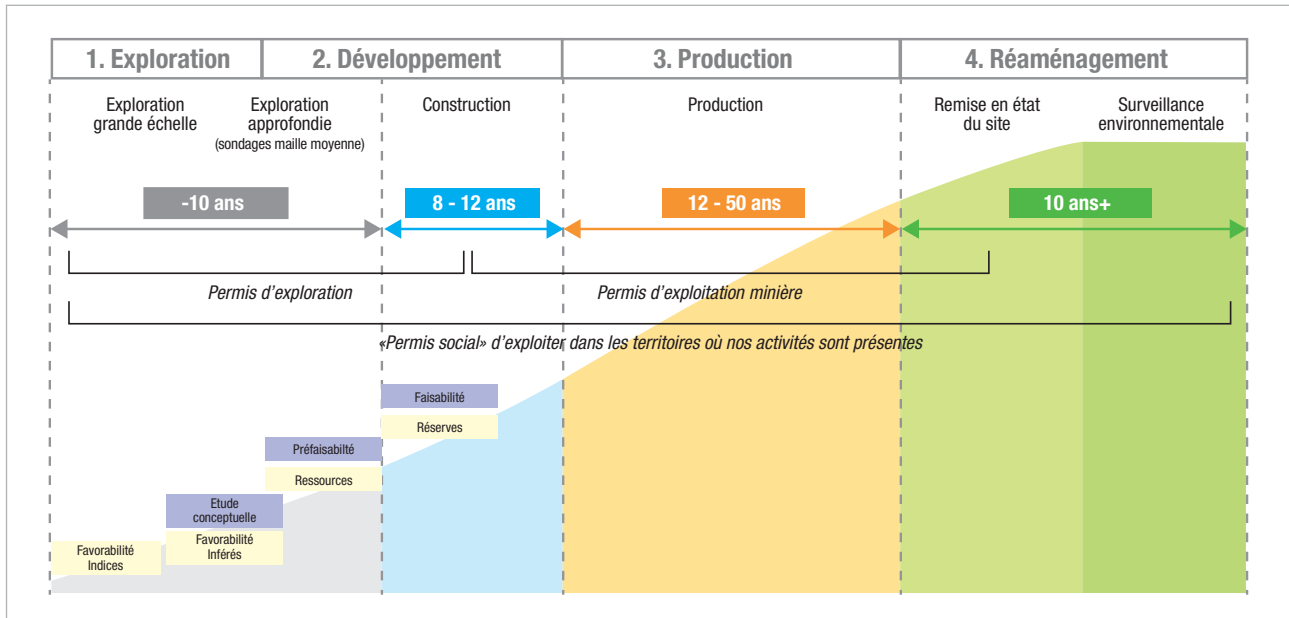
1. Exploration | 2. Développement | 3. Production | 4. Réaménagement

Exploration grande échelle

Exploration approfondie (sondages maille moyenne)

Construction

Production

Remise en état du site

Surveillance environnementale

-10 ans

8 - 12 ans

12 - 50 ans

10 ans+

Permis d'exploration

Permis d'exploitation minière

«Permis social» d'exploiter dans les territoires où nos activités sont présentes

Faisabilité

Réserves

Préfaisabilté

Ressources

Etude conceptuelle

Favorabilité Inférés

Favorabilité Indices